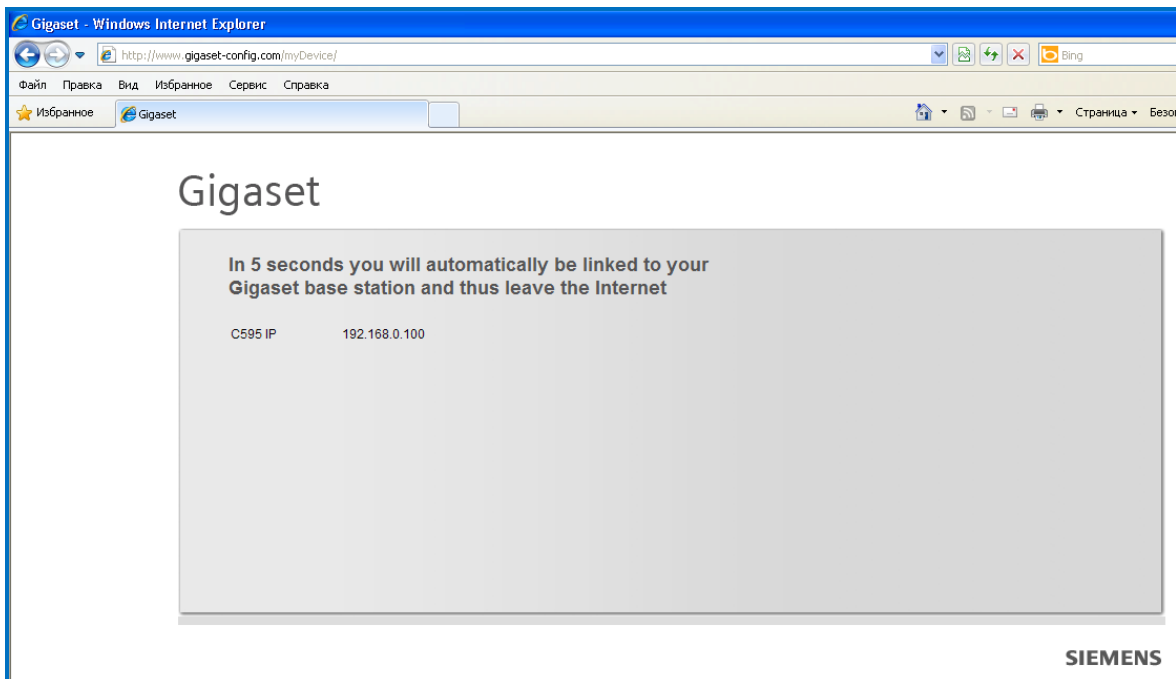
Gigaset - Windows Internet Explorer

http://www.gigaset-config.com/myDevice/

Bing

Файл Правка Вид Избранное Сервис Справка

Избранное Gigaset

Страница ▾ Безо

Gigaset

In 5 seconds you will automatically be linked to your Gigaset base station and thus leave the Internet

C595 IP 192.168.0.100

SIEMENS